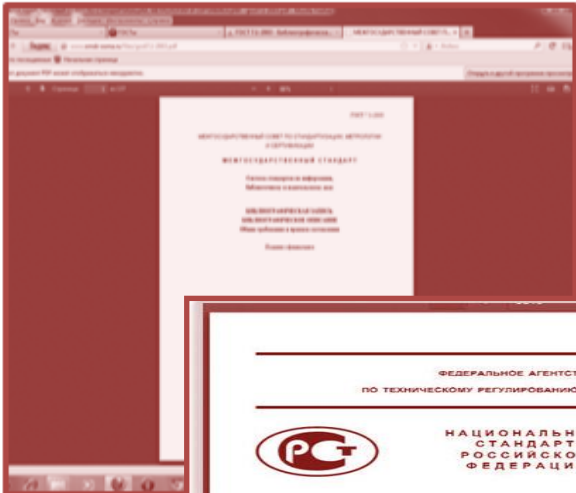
Яндекс

МЕЖГОСУДАРСТВЕННЫЙ СОВЕТ ПО СТАНДАРТИЗАЦИИ, МЕТРОЛОГИИ И СЕРТИФИКАЦИИ

МЕЖГОСУДАРСТВЕННЫЙ СТАНДАРТ

БИБЛИОГРАФИЧЕСКАЯ ЗАПИСЬ
БИБЛИОГРАФИЧЕСКОЕ ОПИСАНИЕ

ФЕДЕРАЛЬНОЕ АГЕНТСТ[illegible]
ПО ТЕХНИЧЕСКОМУ РЕГУЛИРОВАНИ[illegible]

РСТ

НАЦИОНАЛЬН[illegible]
СТАНДАРТ
РОССИЙСКО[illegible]
ФЕДЕРАЦИ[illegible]